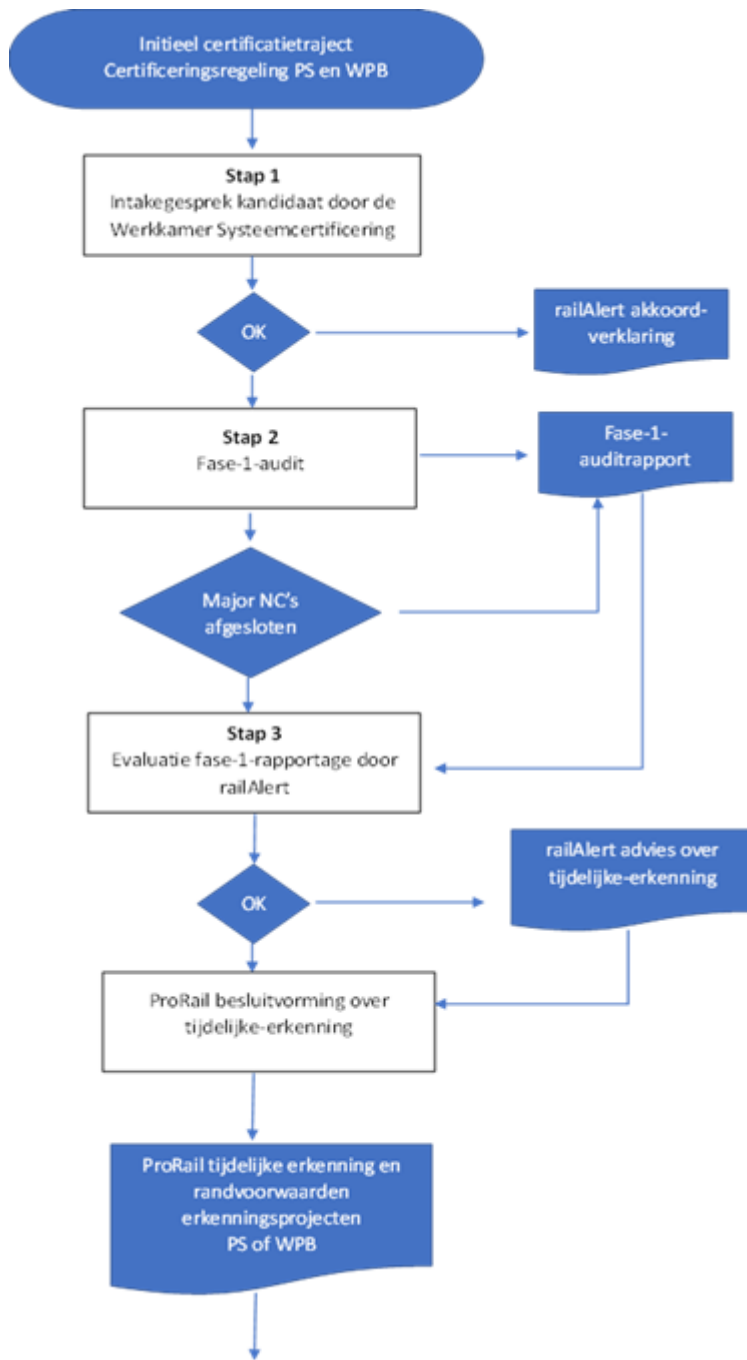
Initieel certificatietraject
Certificeringsregeling PS en WPB

Stap 1
Intakegesprek kandidaat door de Werkkamer Systeemcertificering

OK

railAlert akkoordverklaring

Stap 2
Fase-1-audit

Fase-1-auditrapport

Major NC's afgesloten

Stap 3
Evaluatie fase-1-rapportage door railAlert

OK

railAlert advies over tijdelijke-erkenning

ProRail besluitvorming over tijdelijke-erkenning

ProRail tijdelijke erkenning en randvoorwaarden erkenningsprojecten PS of WPB